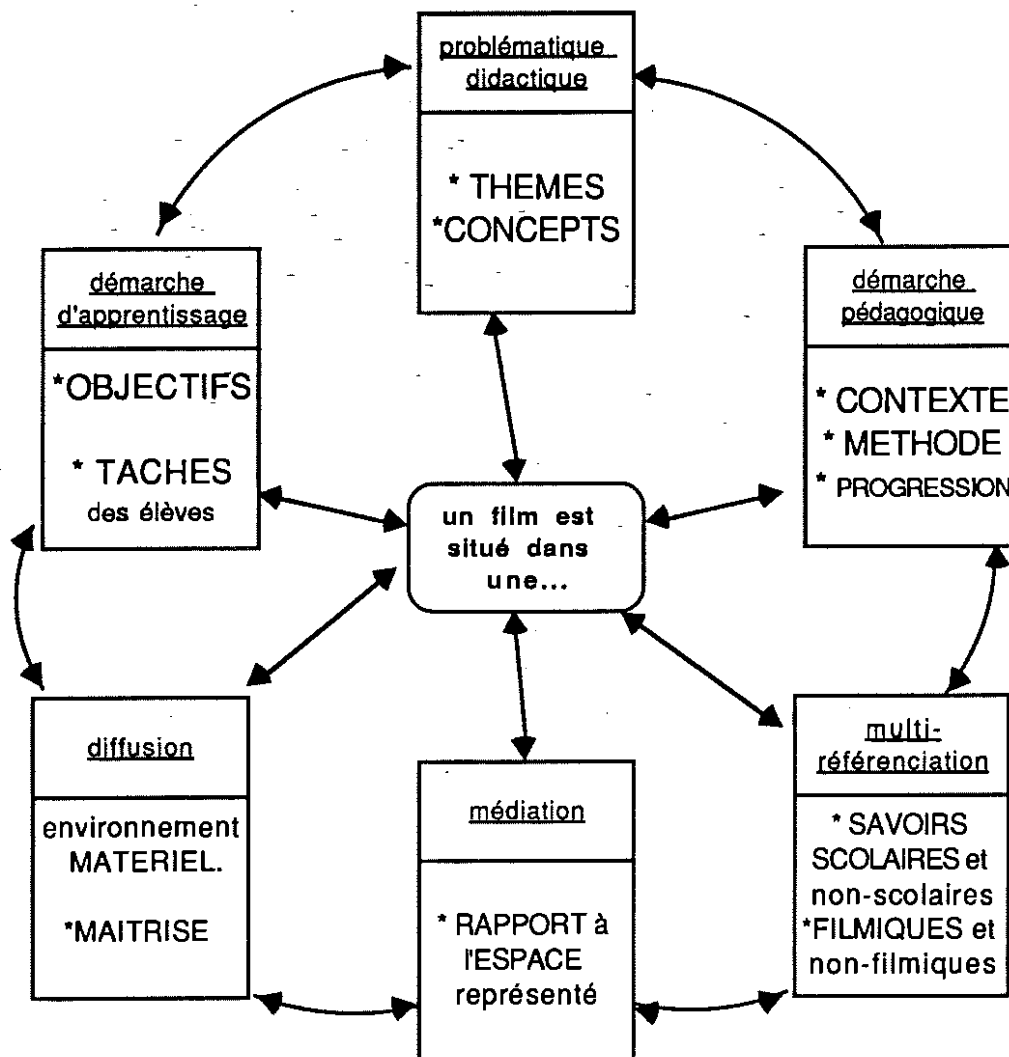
problématique didactique

* THEMES
*CONCEPTS

démarche d'apprentissage

*OBJECTIFS

* TACHES des élèves

démarche pédagogique

* CONTEXTE
* METHODE
* PROGRESSION

un film est situé dans une...

diffusion

environnement MATERIEL.

*MAITRISE

médiation

* RAPPORT à l'ESPACE représenté

multi-référenciation

* SAVOIRS SCOLAIRES et non-scolaires
*FILMIQUES et non-filmiques